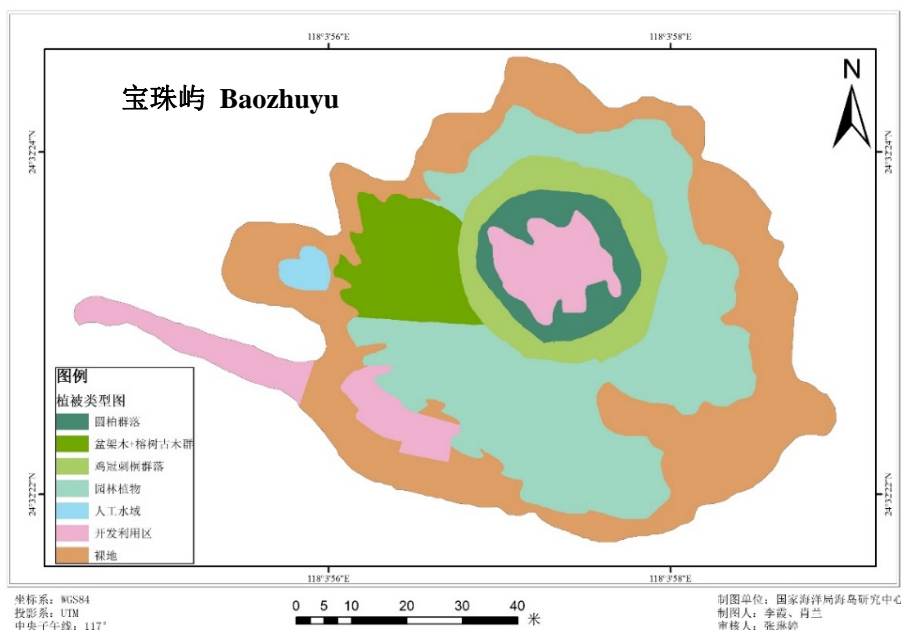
118°3'56"E
118°3'58"E

宝珠屿 Baozhuyu

N

24°3'24"N
24°3'22"N

图例
植被类型图
圆柏群落
盆架木+榕树古木群
鸡冠刺桐群落
园林植物
人工水域
开发利用区
裸地

118°3'56"E
118°3'58"E

坐标系：WGS84
投影系：UTM
中央子午线：117°

0 5 10 20 30 40 米

制图单位：国家海洋局海岛研究中心
制图人：李霞、肖兰
审核人：张珠婷